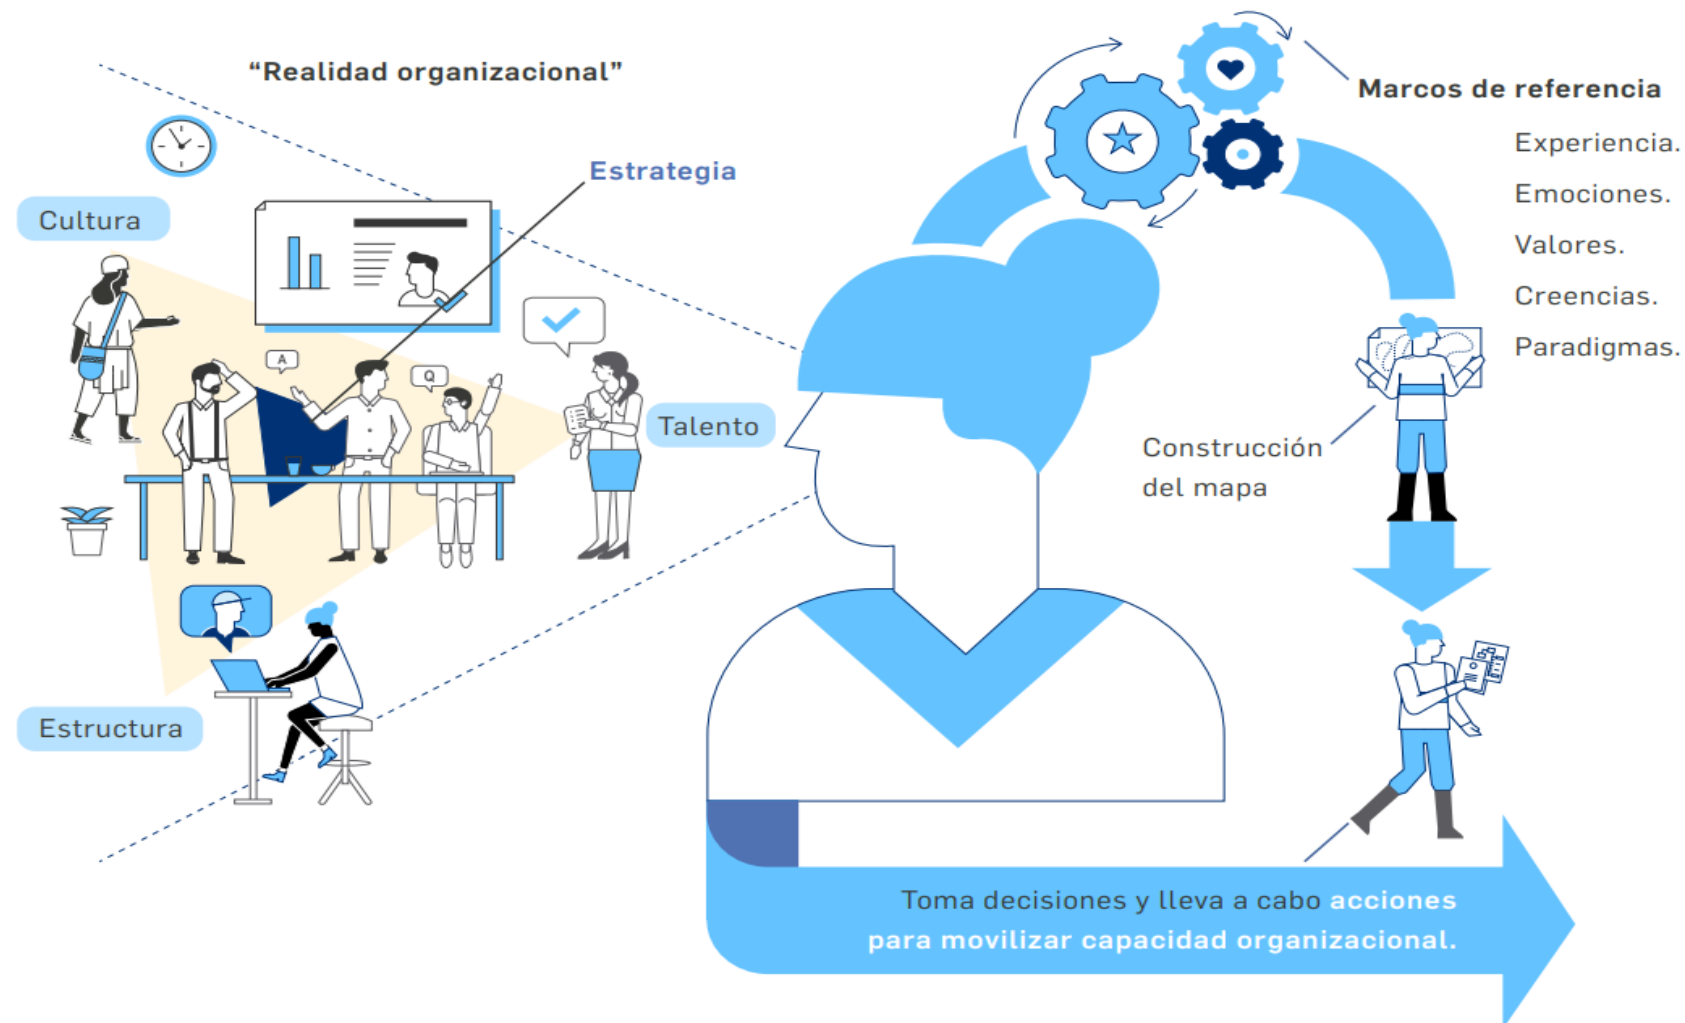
"Realidad organizacional"

Estrategia

Cultura

Talento

Estructura

A

Q

Marcos de referencia

Experiencia.

Emociones.

Valores.

Creencias.

Paradigmas.

Construcción del mapa

Toma decisiones y lleva a cabo acciones para movilizar capacidad organizacional.